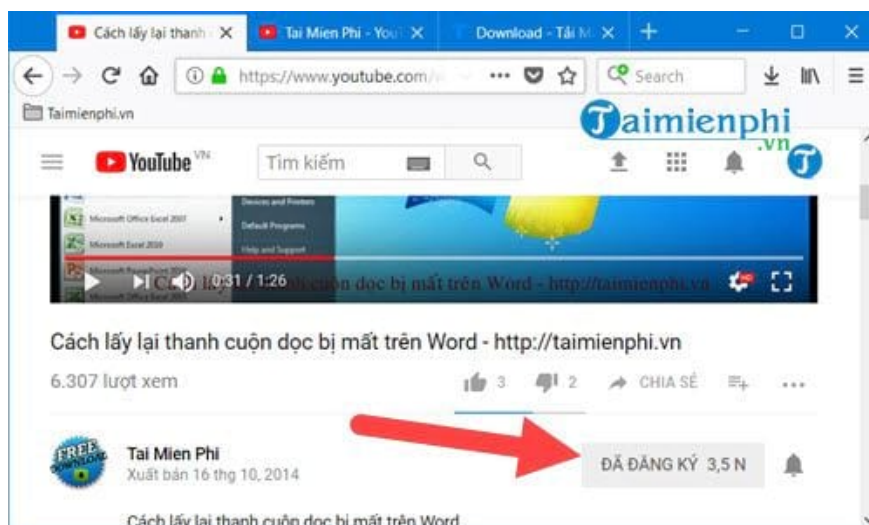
Cách lấy lại thanh
Tai Mien Phi - You
Download - Tải M
https://www.youtube.com/
Search
Taimienphi.vn
Taimienphi.vn
YouTube VN
Tìm kiếm
Microsoft Office Excel 2007
Microsoft Excel 2010
Devices and Printers
Default Programs
Help and Support
0:31 / 1:26
Cách lấy lại thanh cuộn dọc bị mất trên Word - http://taimienphi.vn
Cách lấy lại thanh cuộn dọc bị mất trên Word - http://taimienphi.vn
6.307 lượt xem
3
2
CHIA SẺ
Tai Mien Phi
Xuất bản 16 thg 10, 2014
ĐÃ ĐĂNG KÝ 3,5 N
Cách lấy lại thanh cuộn dọc bị mất trên Word